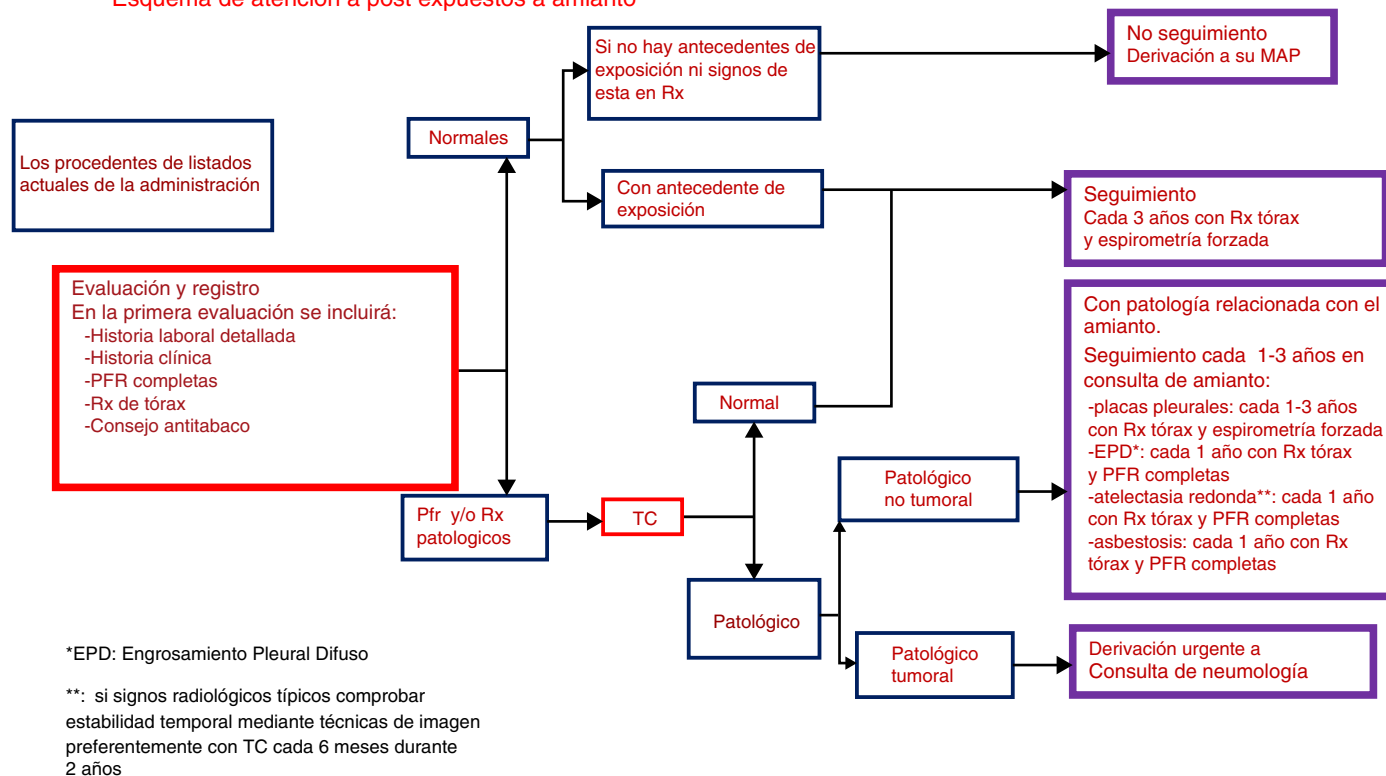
Esquema de atención a post expuestos a amianto

Los procedentes de listados actuales de la administración

Evaluación y registro
En la primera evaluación se incluirá:
-Historia laboral detallada
-Historia clínica
-PFR completas
-Rx de tórax
-Consejo antitabaco

Normales

Si no hay antecedentes de exposición ni signos de esta en Rx

No seguimiento
Derivación a su MAP

Con antecedente de exposición

Seguimiento
Cada 3 años con Rx tórax y espirometría forzada

Pfr y/o Rx patologicos

TC

Normal

Patológico

Patológico no tumoral

Patológico tumoral

Con patología relacionada con el amianto.
Seguimiento cada 1-3 años en consulta de amianto:
-placas pleurales: cada 1-3 años con Rx tórax y espirometría forzada
-EPD*: cada 1 año con Rx tórax y PFR completas
-atelectasia redonda**: cada 1 año con Rx tórax y PFR completas
-asbestosis: cada 1 año con Rx tórax y PFR completas

Derivación urgente a Consulta de neumología

*EPD: Engrosamiento Pleural Difuso

**: si signos radiológicos típicos comprobar estabilidad temporal mediante técnicas de imagen preferentemente con TC cada 6 meses durante 2 años